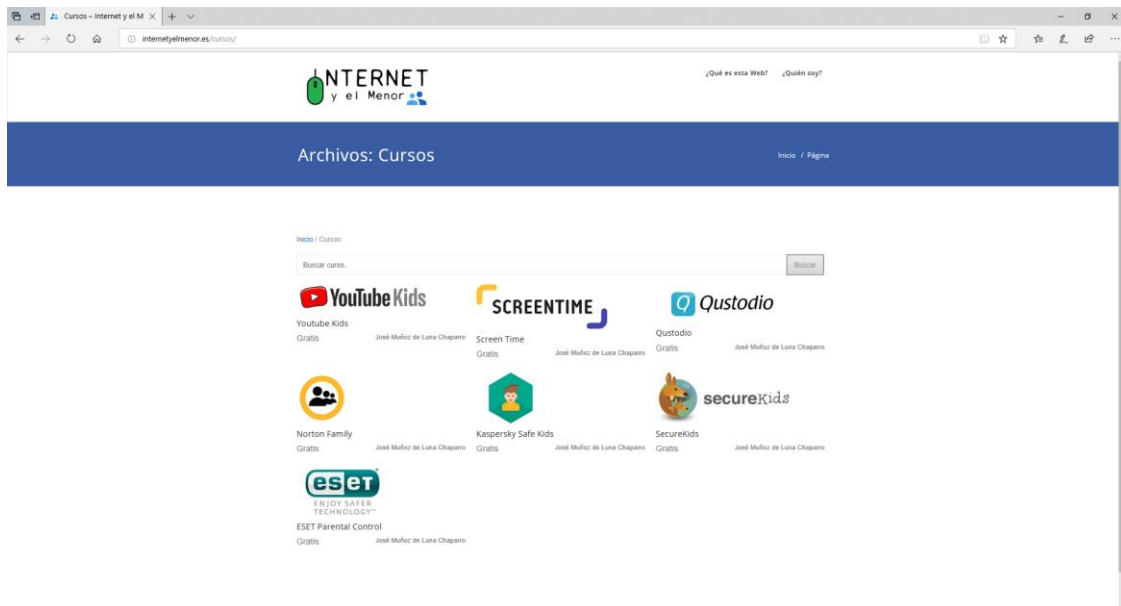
Cursos – Internet y el M ×

internetyelmenor.es/cursos/

INTERNET y el Menor

¿Qué es esta Web? ¿Quién soy?

Archivos: Cursos

Inicio / Página

Inicio / Cursos

Buscar curso..

Buscar

YouTube Kids

Youtube Kids

Gratis

José Muñoz de Luna Chaparro

SCREENTIME

Screen Time

Gratis

José Muñoz de Luna Chaparro

Qustodio

Qustodio

Gratis

José Muñoz de Luna Chaparro

Norton Family

Gratis

José Muñoz de Luna Chaparro

Kaspersky Safe Kids

Gratis

José Muñoz de Luna Chaparro

secureKids

SecureKids

Gratis

José Muñoz de Luna Chaparro

eset

ENJOY SAFER TECHNOLOGY™

ESET Parental Control

Gratis

José Muñoz de Luna Chaparro